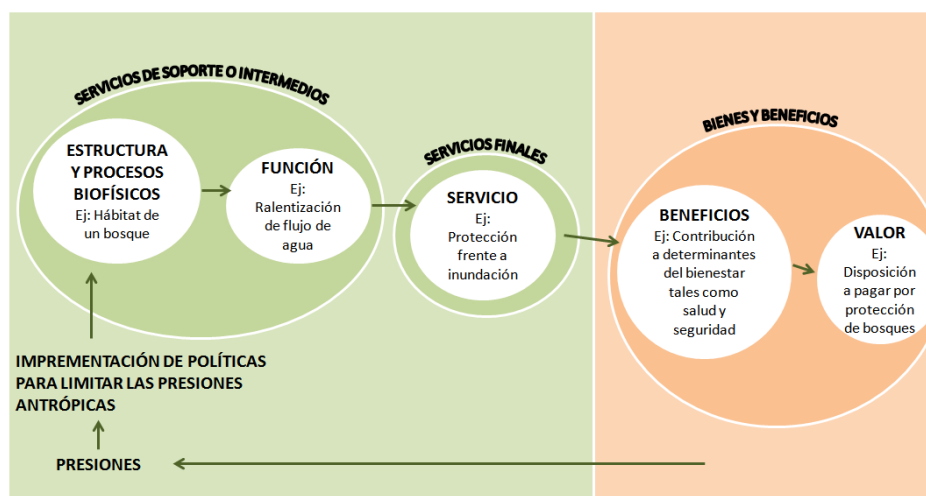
SERVICIOS DE SOPORTE O INTERMEDIOS

ESTRUCTURA Y PROCESOS BIOFÍSICOS
Ej: Hábitat de un bosque

FUNCIÓN
Ej: Ralentización de flujo de agua

SERVICIOS FINALES

SERVICIO
Ej: Protección frente a inundación

BIENES Y BENEFICIOS

BENEFICIOS
Ej: Contribución a determinantes del bienestar tales como salud y seguridad

VALOR
Ej: Disposición a pagar por protección de bosques

IMPREMENTACIÓN DE POLÍTICAS PARA LIMITAR LAS PRESIONES ANTRÓPICAS

PRESIONES